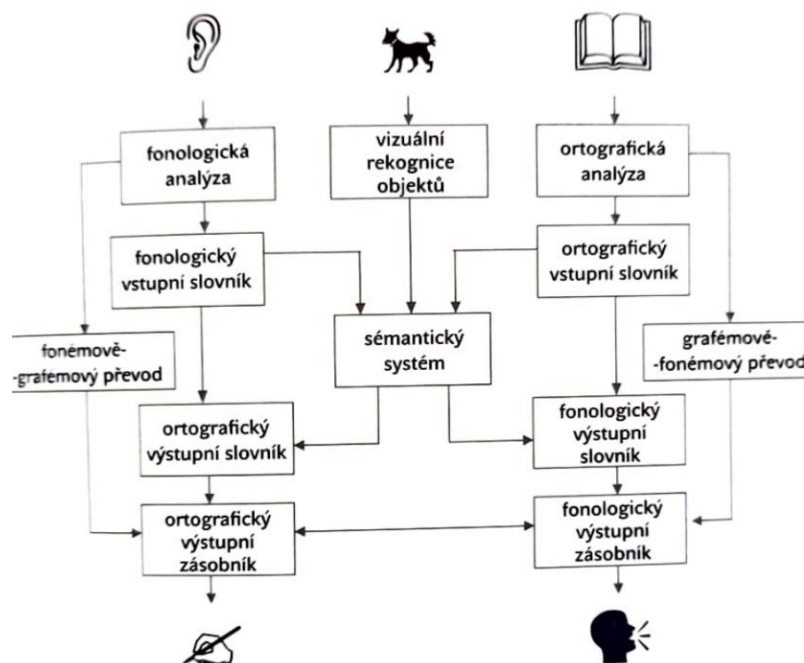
fonologická analýza

vizuální rekognice objektů

ortografická analýza

fonologický vstupní slovník

ortografický vstupní slovník

fonémově--grafémový převod

sémantický systém

grafémově--fonémový převod

ortografický výstupní slovník

fonologický výstupní slovník

ortografický výstupní zásobník

fonologický výstupní zásobník